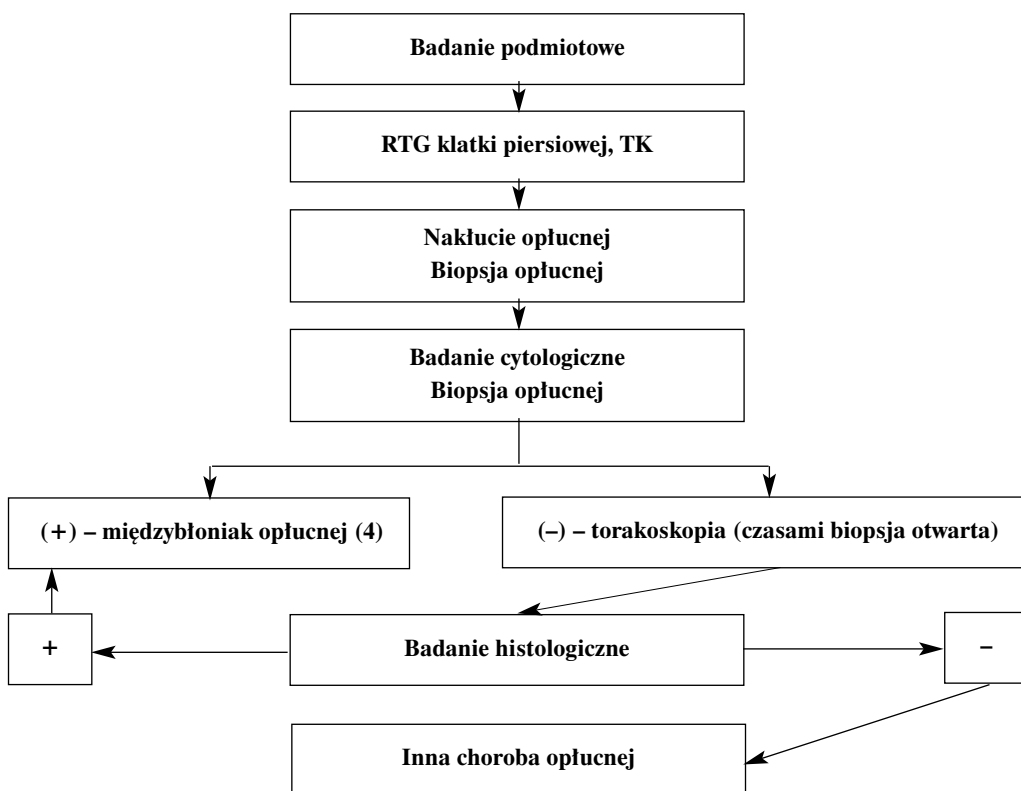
Badanie podmiotowe

RTG klatki piersiowej, TK

Nakłucie opłucnej
Biopsja opłucnej

Badanie cytologiczne
Biopsja opłucnej

(+) – międzybłoniak opłucnej (4)

(–) – torakoskopia (czasami biopsja otwarta)

+

Badanie histologiczne

–

Inna choroba opłucnej